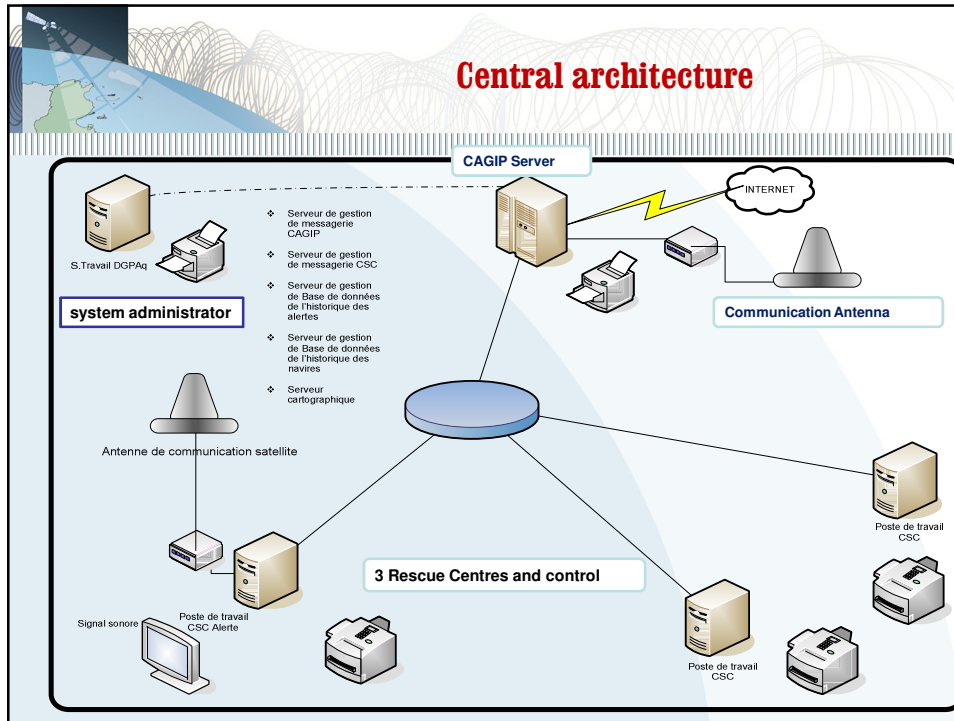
Central architecture

CAGIP Server

INTERNET

S.Travail DGPAq

system administrator

❖ Serveur de gestion de messagerie CAGIP

❖ Serveur de gestion de messagerie CSC

❖ Serveur de gestion de Base de données de l'historique des alertes

❖ Serveur de gestion de Base de données de l'historique des navires

❖ Serveur cartographique

Communication Antenna

Antenne de communication satellite

Poste de travail CSC

3 Rescue Centres and control

Signal sonore

Poste de travail CSC Alerte

Poste de travail CSC